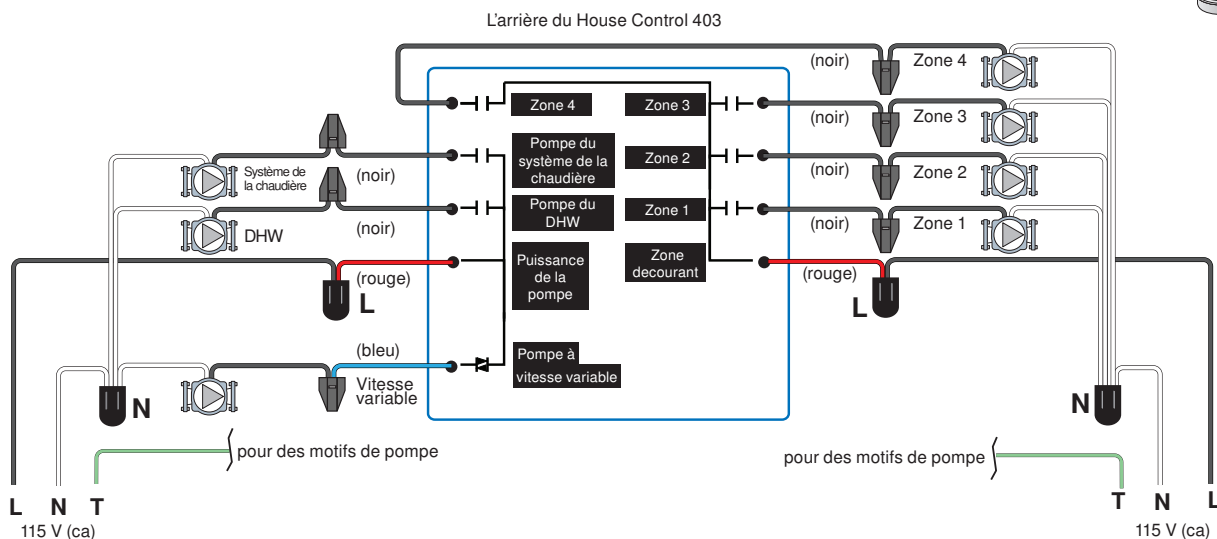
L'arrière du House Control 403

(noir)
Zone 4
Zone 4
Zone 3
(noir)
Zone 3
Pompe du système de la chaudière
Zone 2
(noir)
Zone 2
Système de la chaudière
(noir)
Pompe du DHW
Zone 1
(noir)
Zone 1
DHW
(noir)
Puissance de la pompe
Zone decourant
(rouge)
(rouge)
L
L
(bleu)
Pompe à vitesse variable
Vitesse variable
N
N
pour des motifs de pompe
pour des motifs de pompe
L N T
115 V (ca)
T N L
115 V (ca)